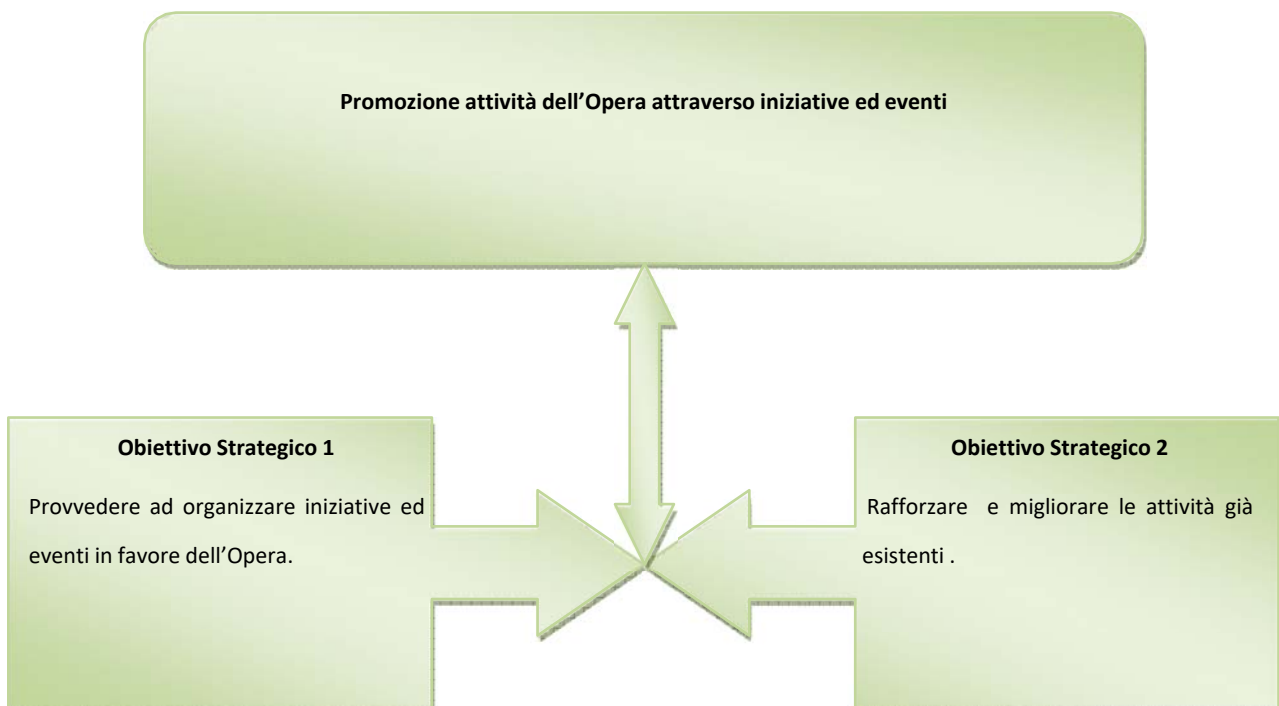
Promozione attività dell'Opera attraverso iniziative ed eventi

Obiettivo Strategico 1

Provvedere ad organizzare iniziative ed eventi in favore dell'Opera.

Obiettivo Strategico 2

Rafforzare e migliorare le attività già esistenti .